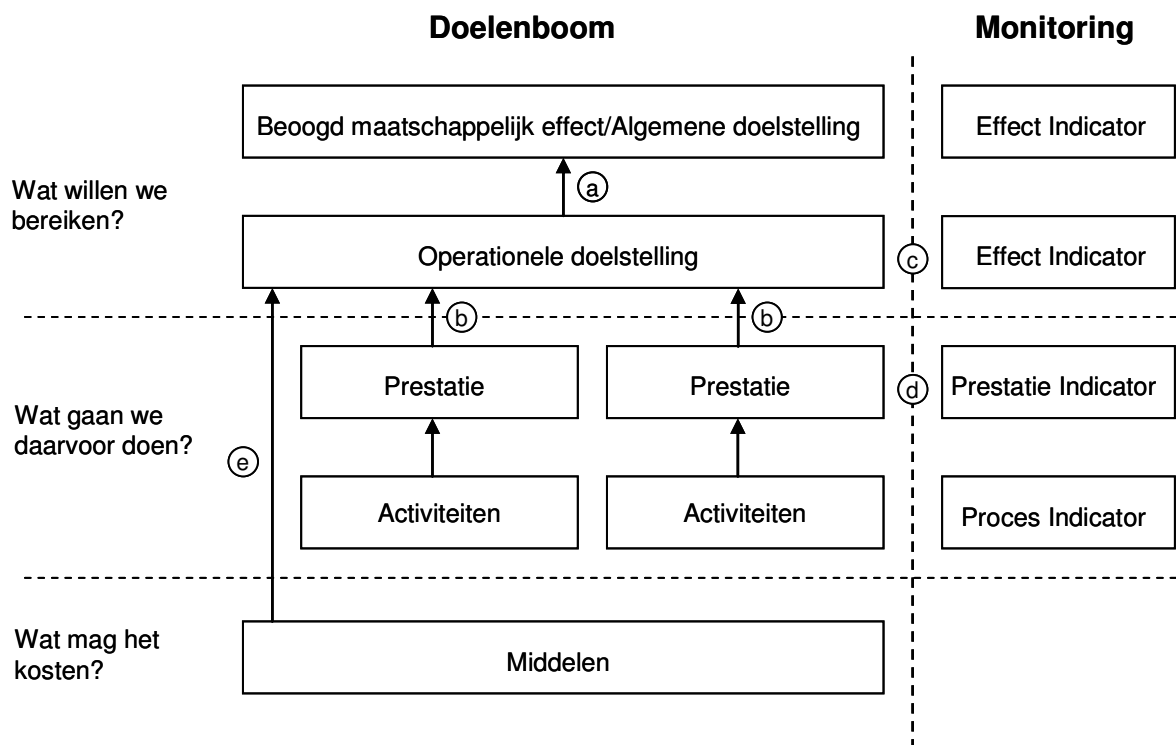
Doelenboom

Monitoring

Beoogd maatschappelijk effect/Algemene doelstelling

Effect Indicator

a

Wat willen we bereiken?

Operationele doelstelling

c

Effect Indicator

b

b

Prestatie

Prestatie

d

Prestatie Indicator

Wat gaan we daarvoor doen?

e

Activiteiten

Activiteiten

Proces Indicator

Wat mag het kosten?

Middelen